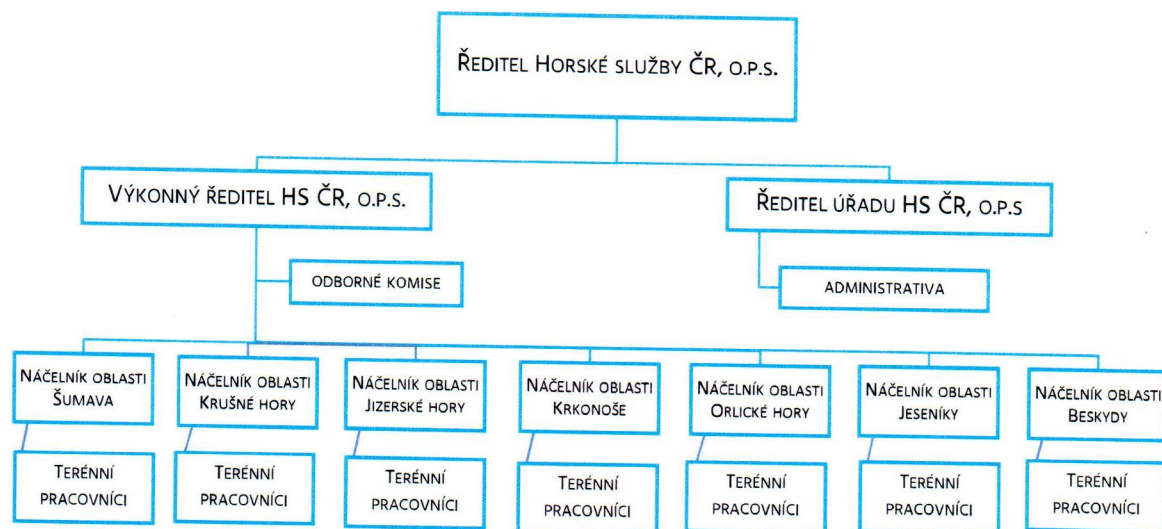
ŘEDITEL HORSKÉ SLUŽBY ČR, O.P.S.

VÝKONNÝ ŘEDITEL HS ČR, O.P.S.

ŘEDITEL ÚŘADU HS ČR, O.P.S

ODBORNÉ KOMISE

ADMINISTRATIVA

NÁČELNÍK OBLASTI ŠUMAVA

NÁČELNÍK OBLASTI KRUŠNÉ HORY

NÁČELNÍK OBLASTI JIZERSKÉ HORY

NÁČELNÍK OBLASTI KRKONOŠE

NÁČELNÍK OBLASTI ORLICKÉ HORY

NÁČELNÍK OBLASTI JESENÍKY

NÁČELNÍK OBLASTI BESKYDY

TERÉNNÍ PRACOVNÍCI

TERÉNNÍ PRACOVNÍCI

TERÉNNÍ PRACOVNÍCI

TERÉNNÍ PRACOVNÍCI

TERÉNNÍ PRACOVNÍCI

TERÉNNÍ PRACOVNÍCI

TERÉNNÍ PRACOVNÍCI